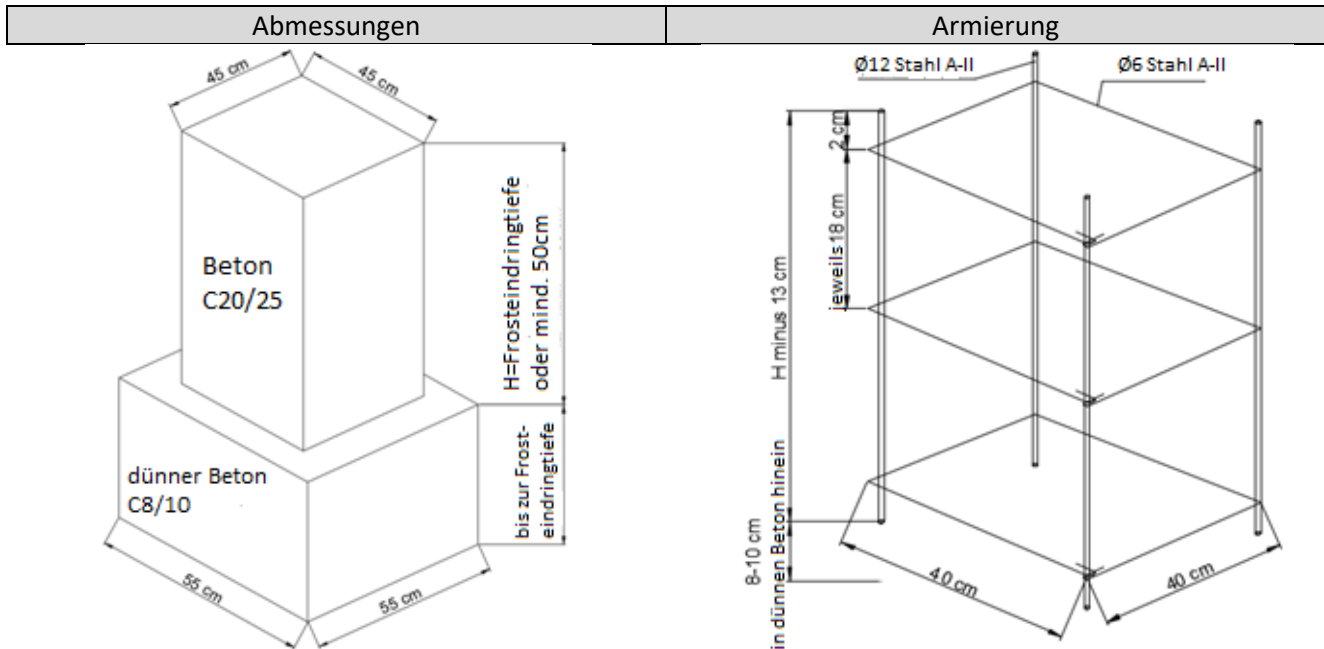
| Abmessungen | Armierung |
|---|---|

45 cm
45 cm
Beton C20/25
H=Frosteindringtiefe oder mind. 50cm
bis zur Frosteindringtiefe
dünner Beton C8/10
55 cm
55 cm

Ø12 Stahl A-II
Ø6 Stahl A-II
2 cm
jeweils 18 cm
H minus 13 cm
8-10 cm in dünnen Beton hinein
40 cm
40 cm